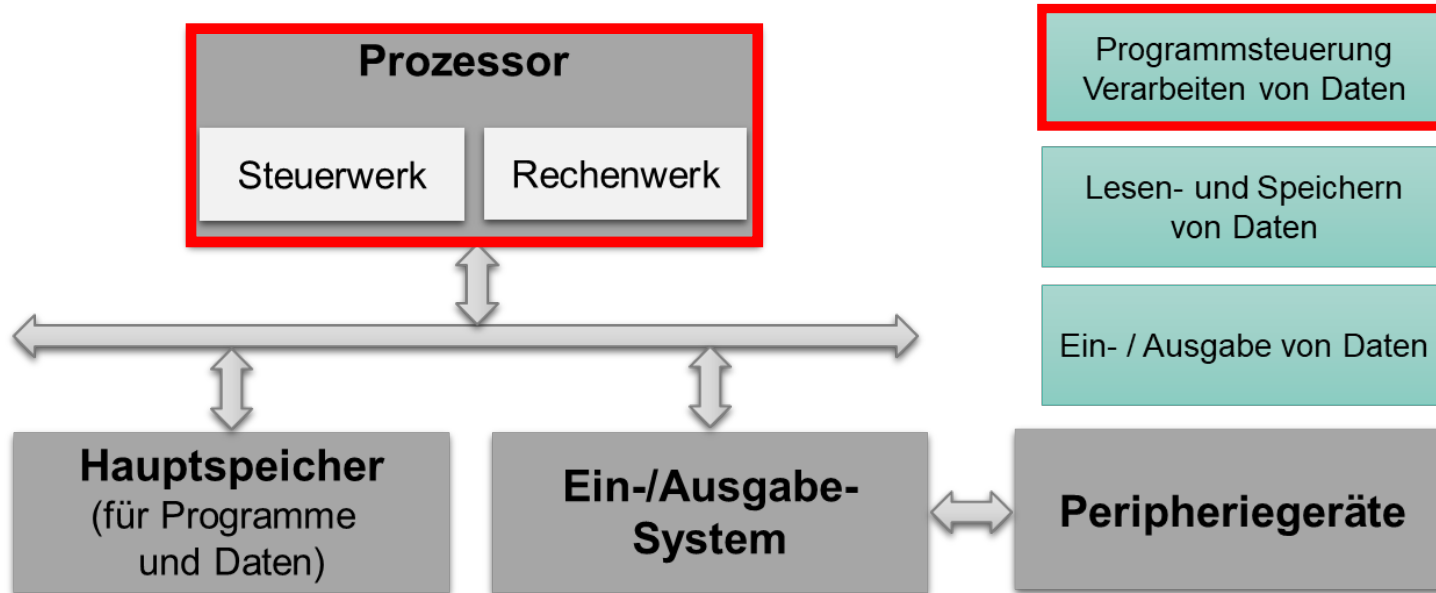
Prozessor

Steuerwerk

Rechenwerk

Programmsteuerung
Verarbeiten von Daten

Lesen- und Speichern von Daten

Ein- / Ausgabe von Daten

Hauptspeicher
(für Programme und Daten)

Ein-/Ausgabe-System

Peripheriegeräte